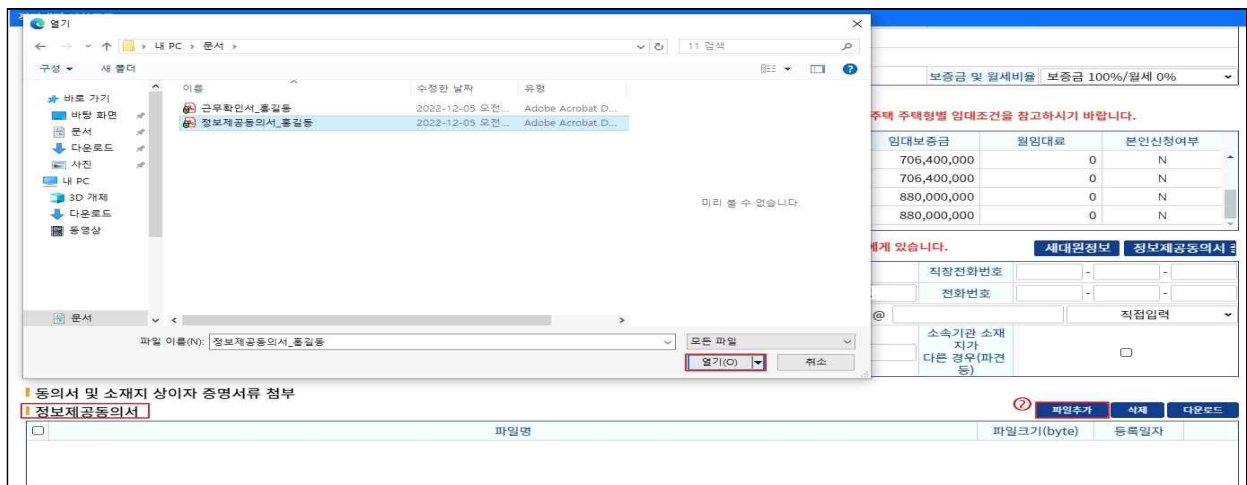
열기

← → ∨ ↑ > 내 PC > 문서 > ∨ ↻ 11 검색

구성 ▾ 새 폴더

바로 가기
바탕 화면
문서
다운로드
사진
내 PC
3D 개체
다운로드
동영상

이름 수정한 날짜 유형
근무확인서_홍길동 2022-12-05 오전... Adobe Acrobat D...
정보제공동의서_홍길동 2022-12-05 오전... Adobe Acrobat D...

미리 볼 수 없습니다.

문서

파일 이름(N): 정보제공동의서_홍길동

모든 파일

열기(O) 취소

보증금 및 월세비율 보증금 100%/월세 0%

주택 주택형별 임대조건을 참고하시기 바랍니다.

| 임대보증금 | 월임대료 | 본인신청여부 |
|---|---|---|
| 706,400,000 | 0 | N |
| 706,400,000 | 0 | N |
| 880,000,000 | 0 | N |
| 880,000,000 | 0 | N |

게 있습니다. 세대원정보 정보제공동의서

직장전화번호 - -
전화번호 - -
@ 직접입력
소속기관 소재지가 다른 경우(파견 등)

동의서 및 소재지 상이자 증명서류 첨부
정보제공동의서
② 파일추가 삭제 다운로드

| ☐ | 파일명 | 파일크기(byte) | 등록일자 |
|---|---|---|---|